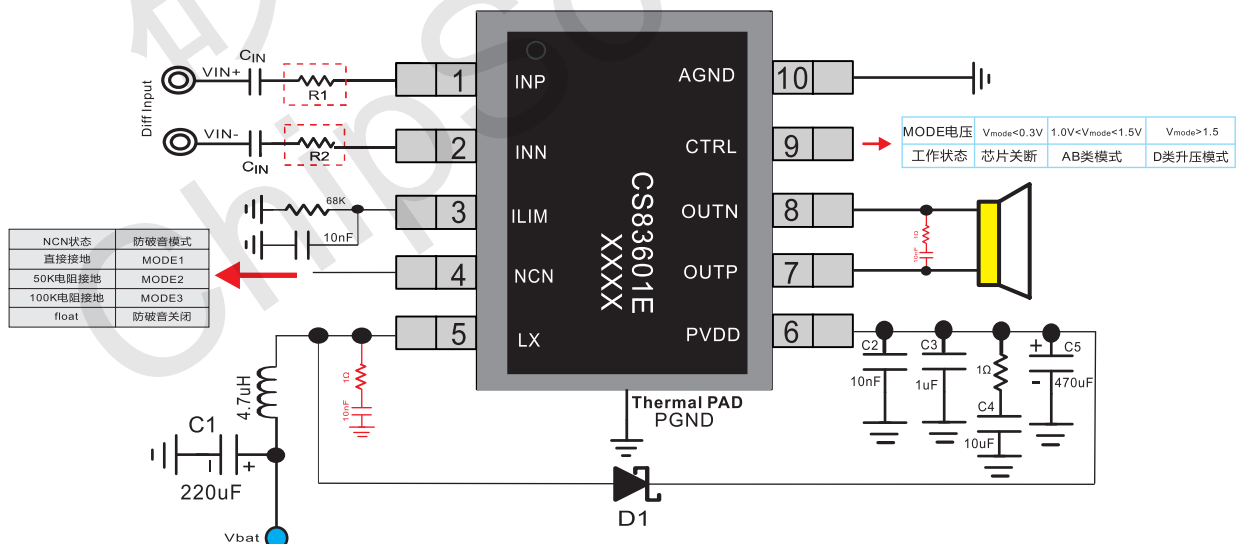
Diff Input

VIN+

CIN

R1

VIN-

CIN

R2

68K

10nF

| NCN状态 | 防破音模式 |
|---|---|
| 直接接地 | MODE1 |
| 50K电阻接地 | MODE2 |
| 100K电阻接地 | MODE3 |
| float | 防破音关闭 |

1 INP
2 INN
3 ILIM
4 NCN
5 LX

CS83601E
XXXX

AGND 10
CTRL 9
OUTN 8
OUTP 7
PVDD 6

| MODE电压 | $V_{mode}$<0.3V | 1.0V<$V_{mode}$<1.5V | $V_{mode}$>1.5 |
|---|---|---|---|
| 工作状态 | 芯片关断 | AB类模式 | D类升压模式 |

1Ω
10nF

Thermal PAD
PGND

4.7uH

1Ω
10nF

C1
220uF

Vbat

D1

C2
10nF

C3
1uF

1Ω
C4
10uF

C5
470uF